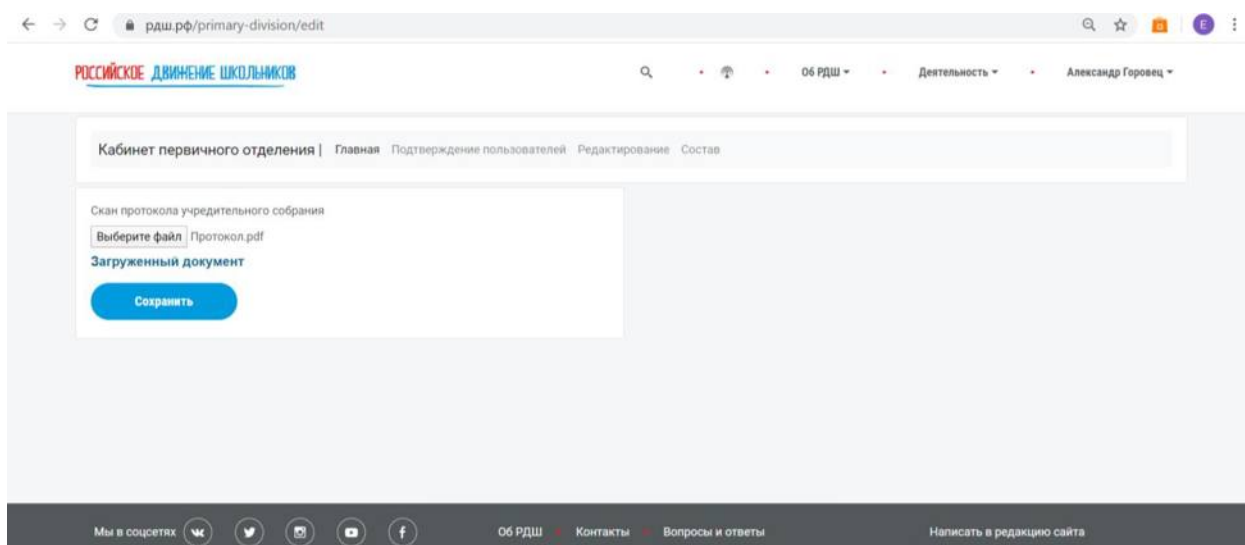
рдш.рф/primary-division/edit

E

РОССИЙСКОЕ ДВИЖЕНИЕ ШКОЛЬНИКОВ

Об РДШ

Деятельность

Александр Горовец

Кабинет первичного отделения | Главная Подтверждение пользователей Редактирование Состав

Скан протокола учредительного собрания

Выберите файл Протокол.pdf

Загруженный документ

Сохранить

Мы в соцсетях

Об РДШ Контакты Вопросы и ответы

Написать в редакцию сайта